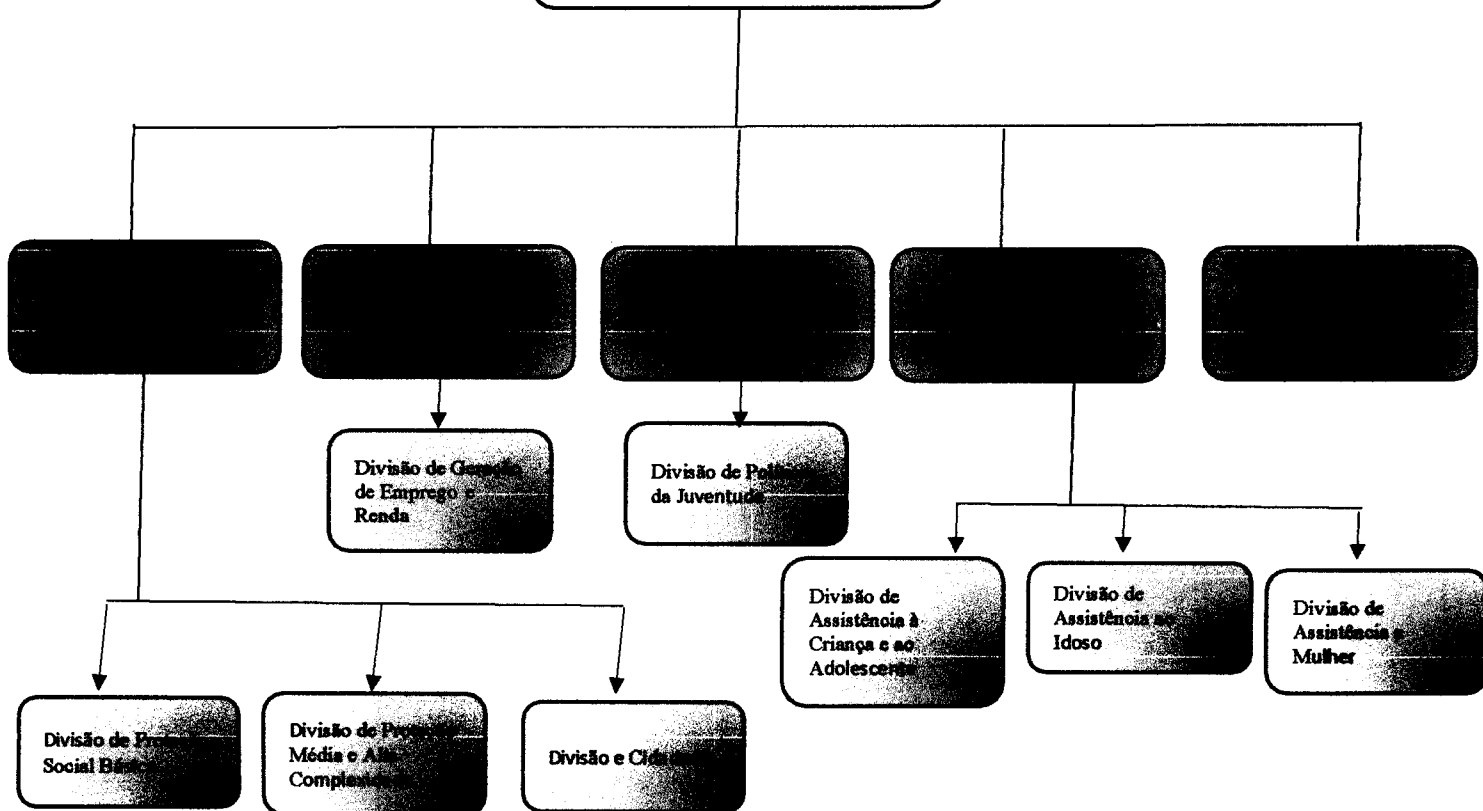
Divisão de Geração de Emprego e Renda

Divisão de Política da Juventude

Divisão de Assistência à Criança e ao Adolescente

Divisão de Assistência ao Idoso

Divisão de Assistência à Mulher

Divisão de Proteção Social Básica

Divisão de Proteção Média e Alta Complexidade

Divisão e Cidadania